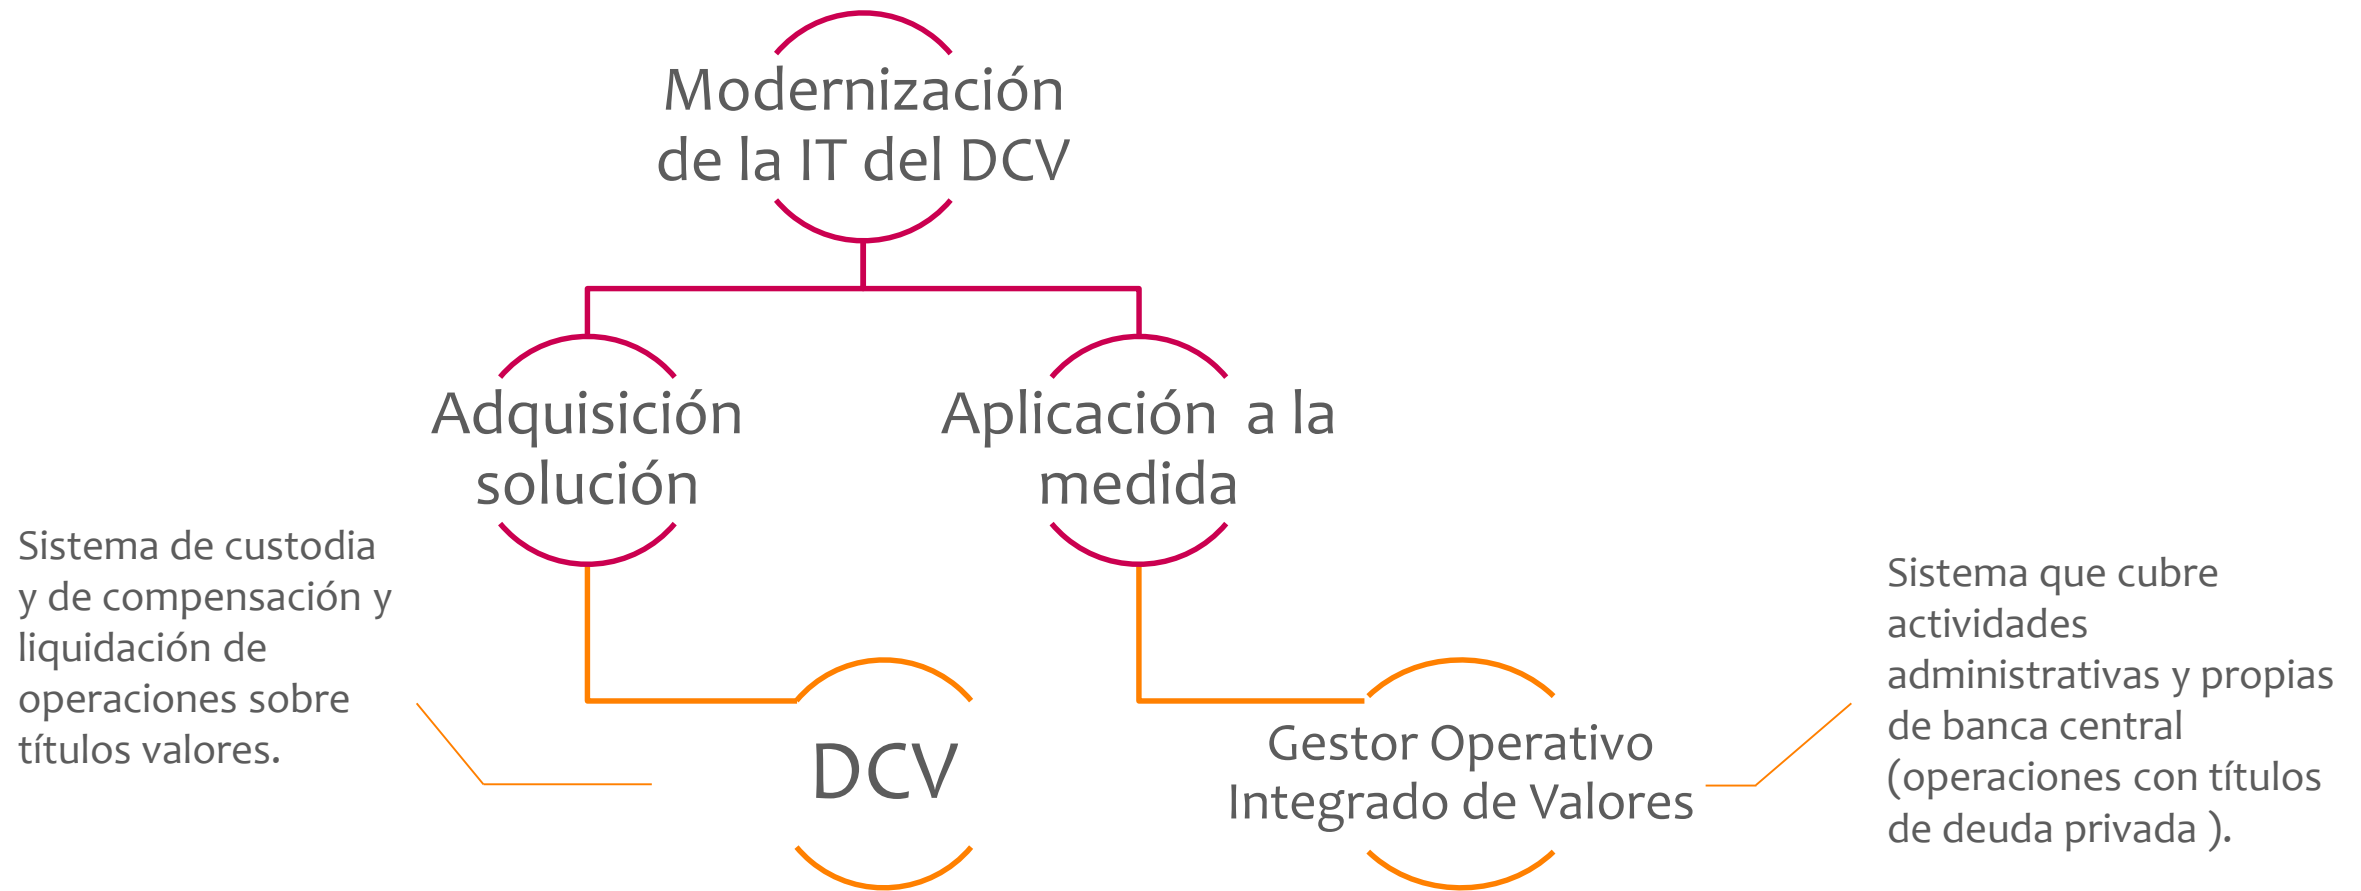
Modernización de la IT del DCV

Adquisición solución

Aplicación a la medida

Sistema de custodia y de compensación y liquidación de operaciones sobre títulos valores.

DCV

Gestor Operativo Integrado de Valores

Sistema que cubre actividades administrativas y propias de banca central (operaciones con títulos de deuda privada ).